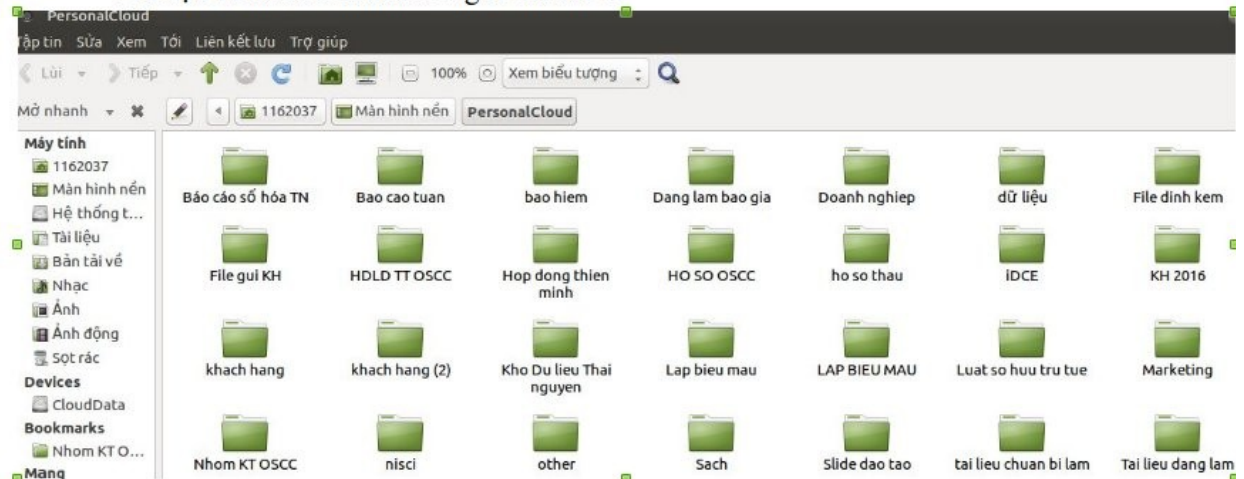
PersonalCloud

Tập tin Sửa Xem Tới Liên kết lưu Trợ giúp

Lùi Tiếp 100% Xem biểu tượng

Mở nhanh 1162037 Màn hình nền PersonalCloud

Máy tính
1162037
Màn hình nền
Hệ thống t...
Tài liệu
Bản tải về
Nhạc
Ảnh
Ảnh động
Sọt rác
Devices
CloudData
Bookmarks
Nhom KT O...
Mang

Báo cáo số hóa TN
Bao cao tuan
bao hiem
Dang lam bao gia
Doanh nghiep
dữ liệu
File dinh kem
File gui KH
HDLD TT OSCC
Hop dong thien minh
HO SO OSCC
ho so thau
iDCE
KH 2016
khach hang
khach hang (2)
Kho Du lieu Thai nguyen
Lap bieu mau
LAP BIEU MAU
Luat so huu tru tue
Marketing
Nhom KT OSCC
nisci
other
Sach
Slide dao tao
tai lieu chuan bi lam
Tai lieu dang lam